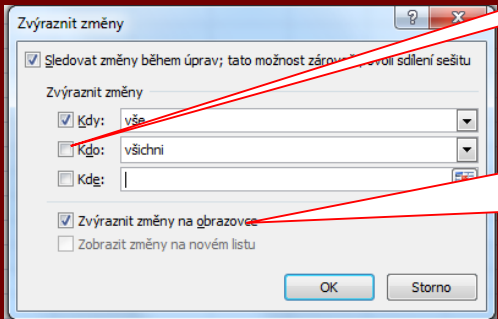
Zvýraznit změny

Sledovat změny během úprav; tato možnost zárov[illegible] povolí sdílení sešitu

Zvýraznit změny

Kdy: vše

Kdo: všichni

Kde:

Zvýraznit změny na obrazovce

Zobrazit změny na novém listu

OK

Storno